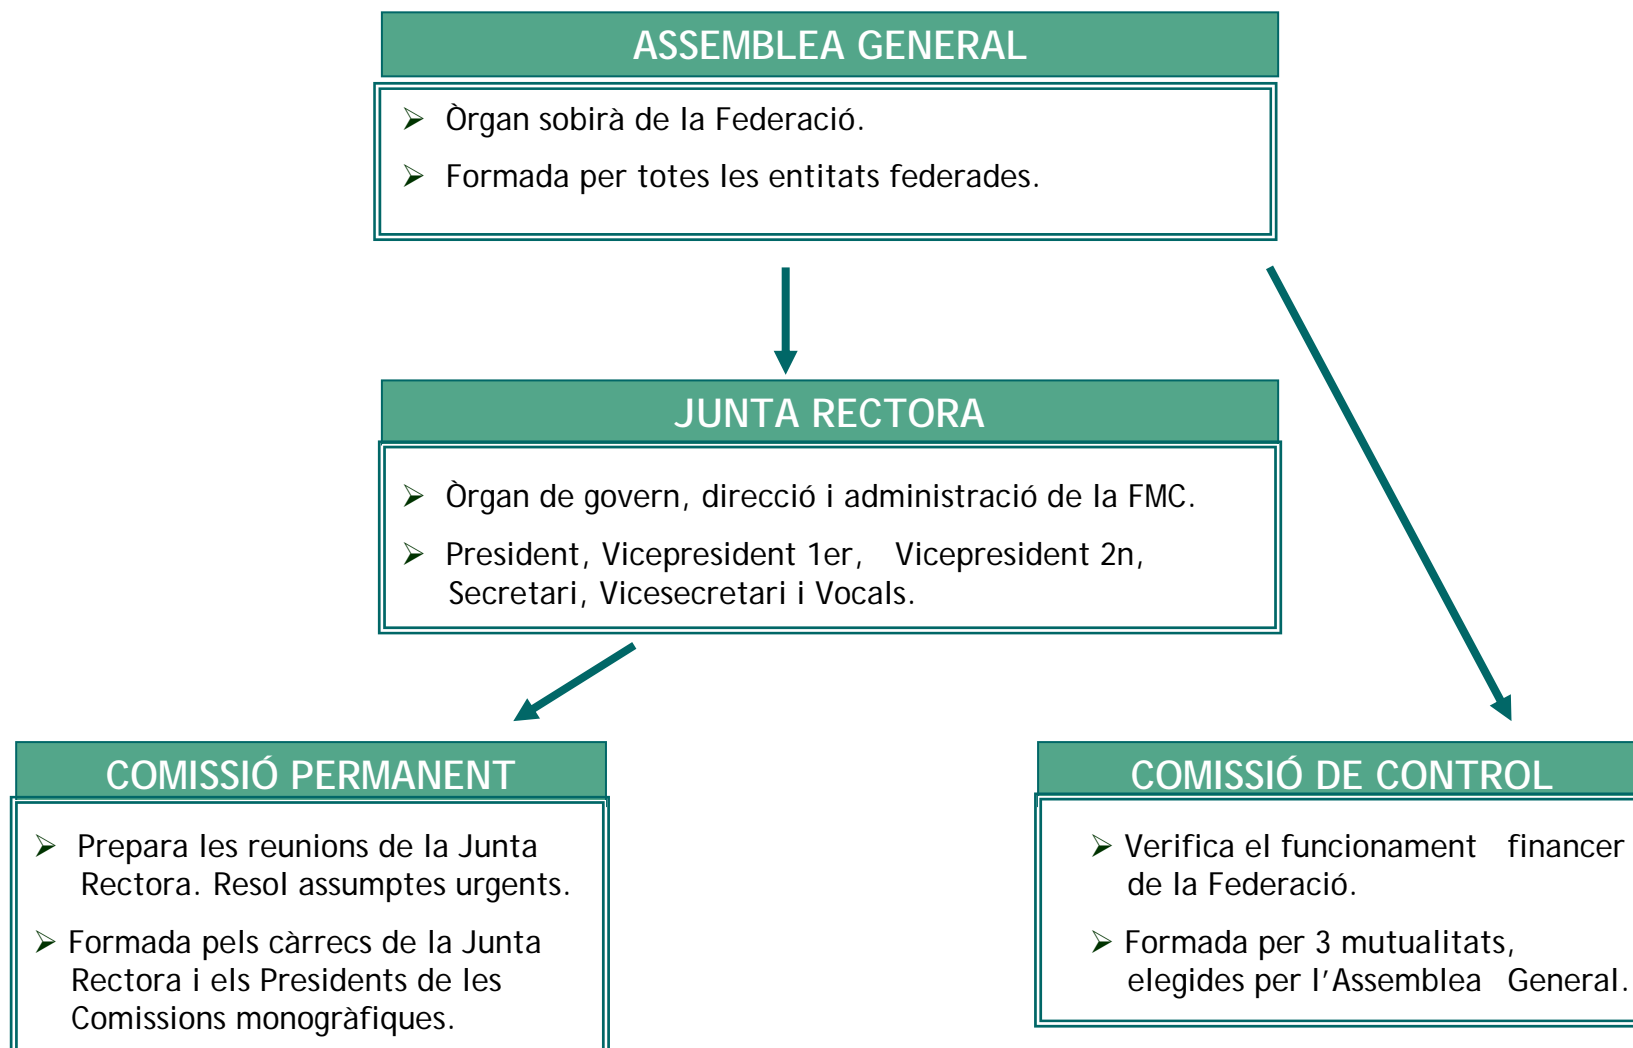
ASSEMBLEA GENERAL

- Òrgan sobirà de la Federació.
- Formada per totes les entitats federades.

JUNTA RECTORA

- Òrgan de govern, direcció i administració de la FMC.
- President, Vicepresident 1er, Vicepresident 2n, Secretari, Vicesecretari i Vocals.

COMISSIÓ PERMANENT

- Prepara les reunions de la Junta Rectora. Resol assumptes urgents.
- Formada pels càrrecs de la Junta Rectora i els Presidents de les Comissions monogràfiques.

COMISSIÓ DE CONTROL

- Verifica el funcionament financer de la Federació.
- Formada per 3 mutualitats, elegides per l'Assemblea General.